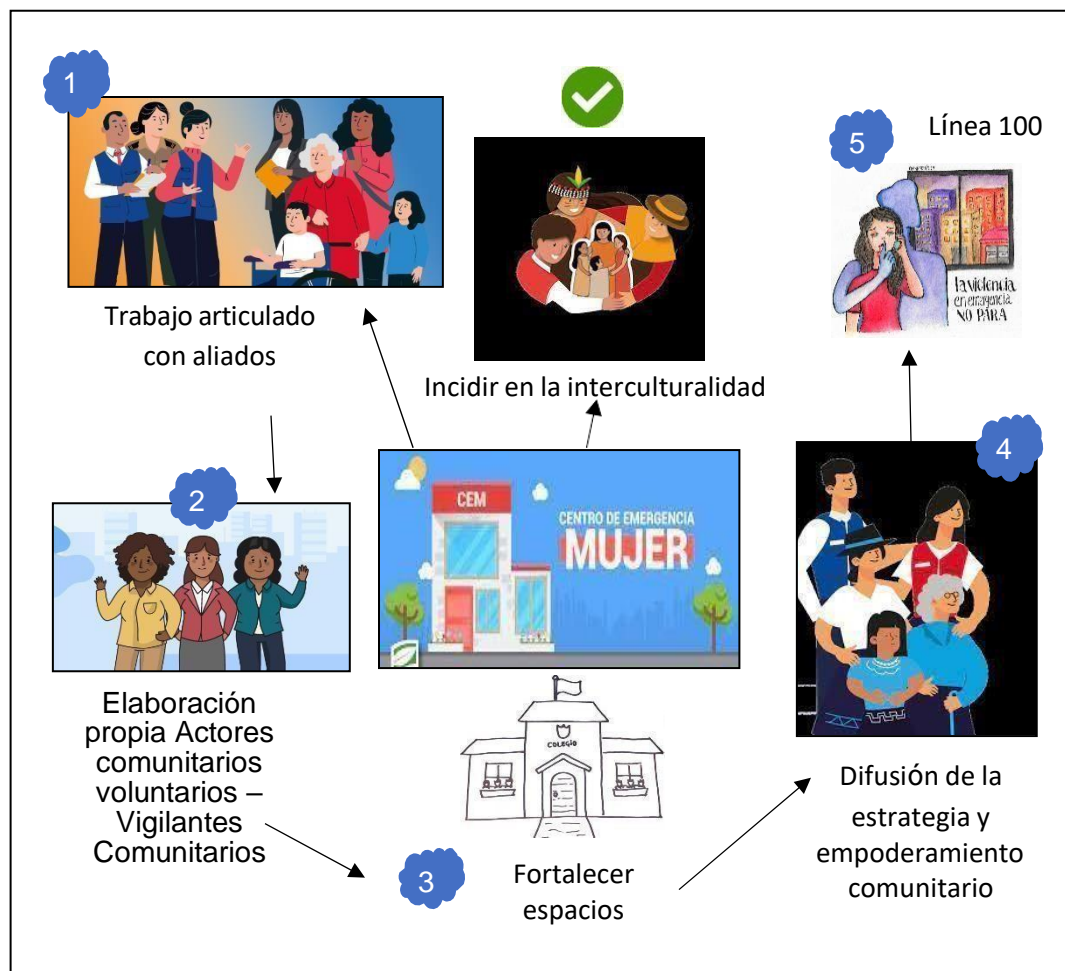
1

Trabajo articulado con aliados

Incidir en la interculturalidad

5

Línea 100

la violencia en emergencia NO PARA

2

CEM

CENTRO DE EMERGENCIA MUJER

4

Elaboración propia Actores comunitarios voluntarios – Vigilantes Comunitarios

COLEGIO

3

Fortalecer espacios

Difusión de la estrategia y empoderamiento comunitario